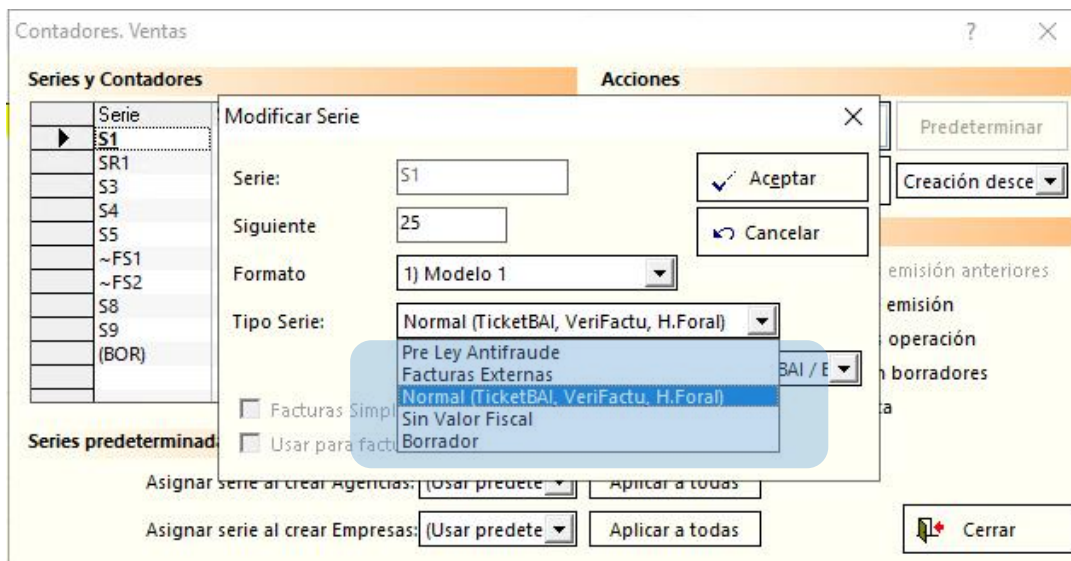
Contadores. Ventas

?

Series y Contadores

Acciones

| | Serie |
|---|---|
| ▶ | S1 |
| | SR1 |
| | S3 |
| | S4 |
| | S5 |
| | ~FS1 |
| | ~FS2 |
| | S8 |
| | S9 |
| | (BOR) |

Predeterminar

Creación desce

emisión anteriores

emisión

operación

borradores

ta

Modificar Serie

Serie: S1

Siguiente 25

Formato 1) Modelo 1

Tipo Serie: Normal (TicketBAI, VeriFactu, H.Foral)

Pre Ley Antifraude
Facturas Externas
Normal (TicketBAI, VeriFactu, H.Foral)
Sin Valor Fiscal
Borrador

BAI / E

Aceptar

Cancelar

Facturas Simpl

Usar para factu

Series predeterminad

Asignar serie al crear Agencias: (Usar predete

Aplicar a todas

Asignar serie al crear Empresas: (Usar predete

Aplicar a todas

Cerrar